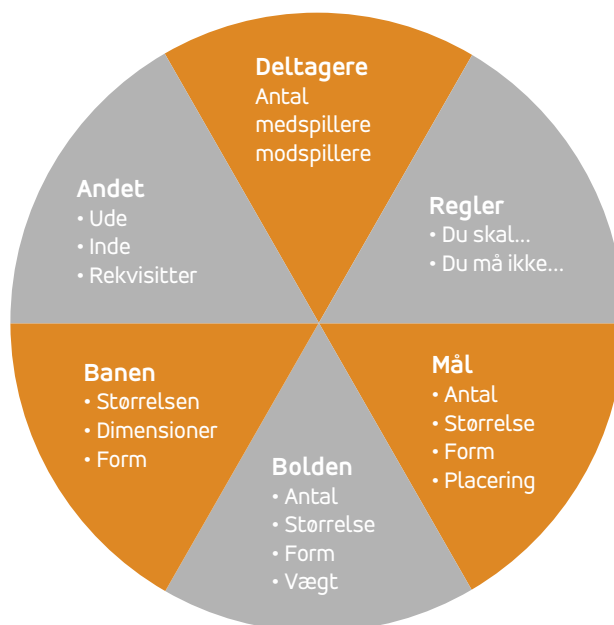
Deltagere
Antal
medspillere
modspillere

Regler
• Du skal...
• Du må ikke...

Mål
• Antal
• Størrelse
• Form
• Placering

Bolden
• Antal
• Størrelse
• Form
• Vægt

Banen
• Størrelsen
• Dimensioner
• Form

Andet
• Ude
• Inde
• Rekvisitter